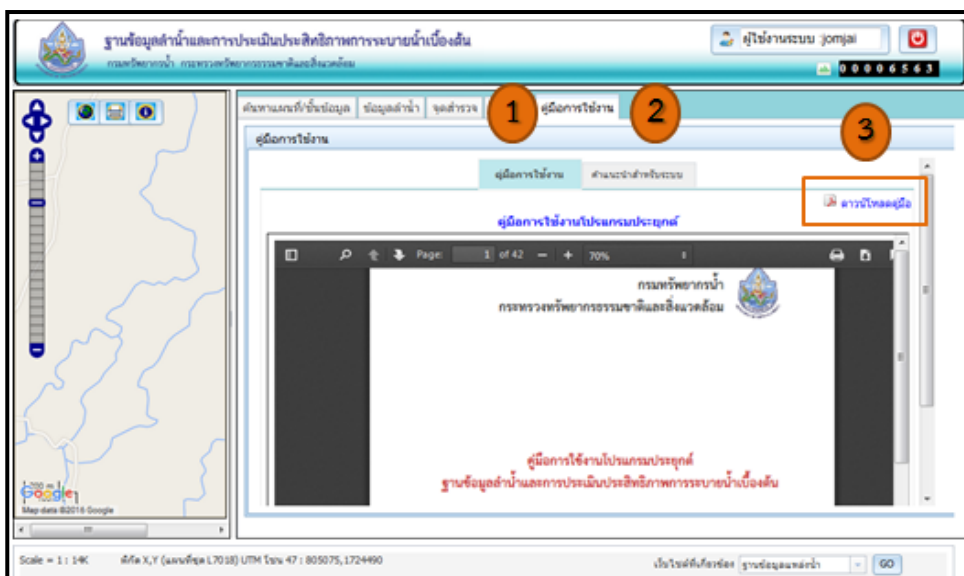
ฐานข้อมูลลำน้ำและการประเมินประสิทธิภาพการระบายน้ำเบื้องต้น
กรมทรัพยากรน้ำ กระทรวงทรัพยากรธรรมชาติและสิ่งแวดล้อม

ผู้ใช้งานระบบ :jomjai

00006563

ค้นหาแผนที่/ชั้นข้อมูล | ข้อมูลลำน้ำ | จุดสำรวจ | 1 | คู่มือการใช้งาน | 2 | 3

คู่มือการใช้งาน

คู่มือการใช้งาน | คำแนะนำสำหรับระบบ

ดาวน์โหลดคู่มือ

คู่มือการใช้งานโปรแกรมประยุกต์

Page: 1 of 42 — + 70%

กรมทรัพยากรน้ำ
กระทรวงทรัพยากรธรรมชาติและสิ่งแวดล้อม

คู่มือการใช้งานโปรแกรมประยุกต์
ฐานข้อมูลลำน้ำและการประเมินประสิทธิภาพการระบายน้ำเบื้องต้น

200 m
Google
Map data ©2016 Google

Scale = 1 : 14K พิกัด X,Y (แผนที่ชุด L7018) UTM โซน 47 : 805075, 1724490

เว็บไซต์ที่เกี่ยวข้อง ฐานข้อมูลแหล่งน้ำ GO